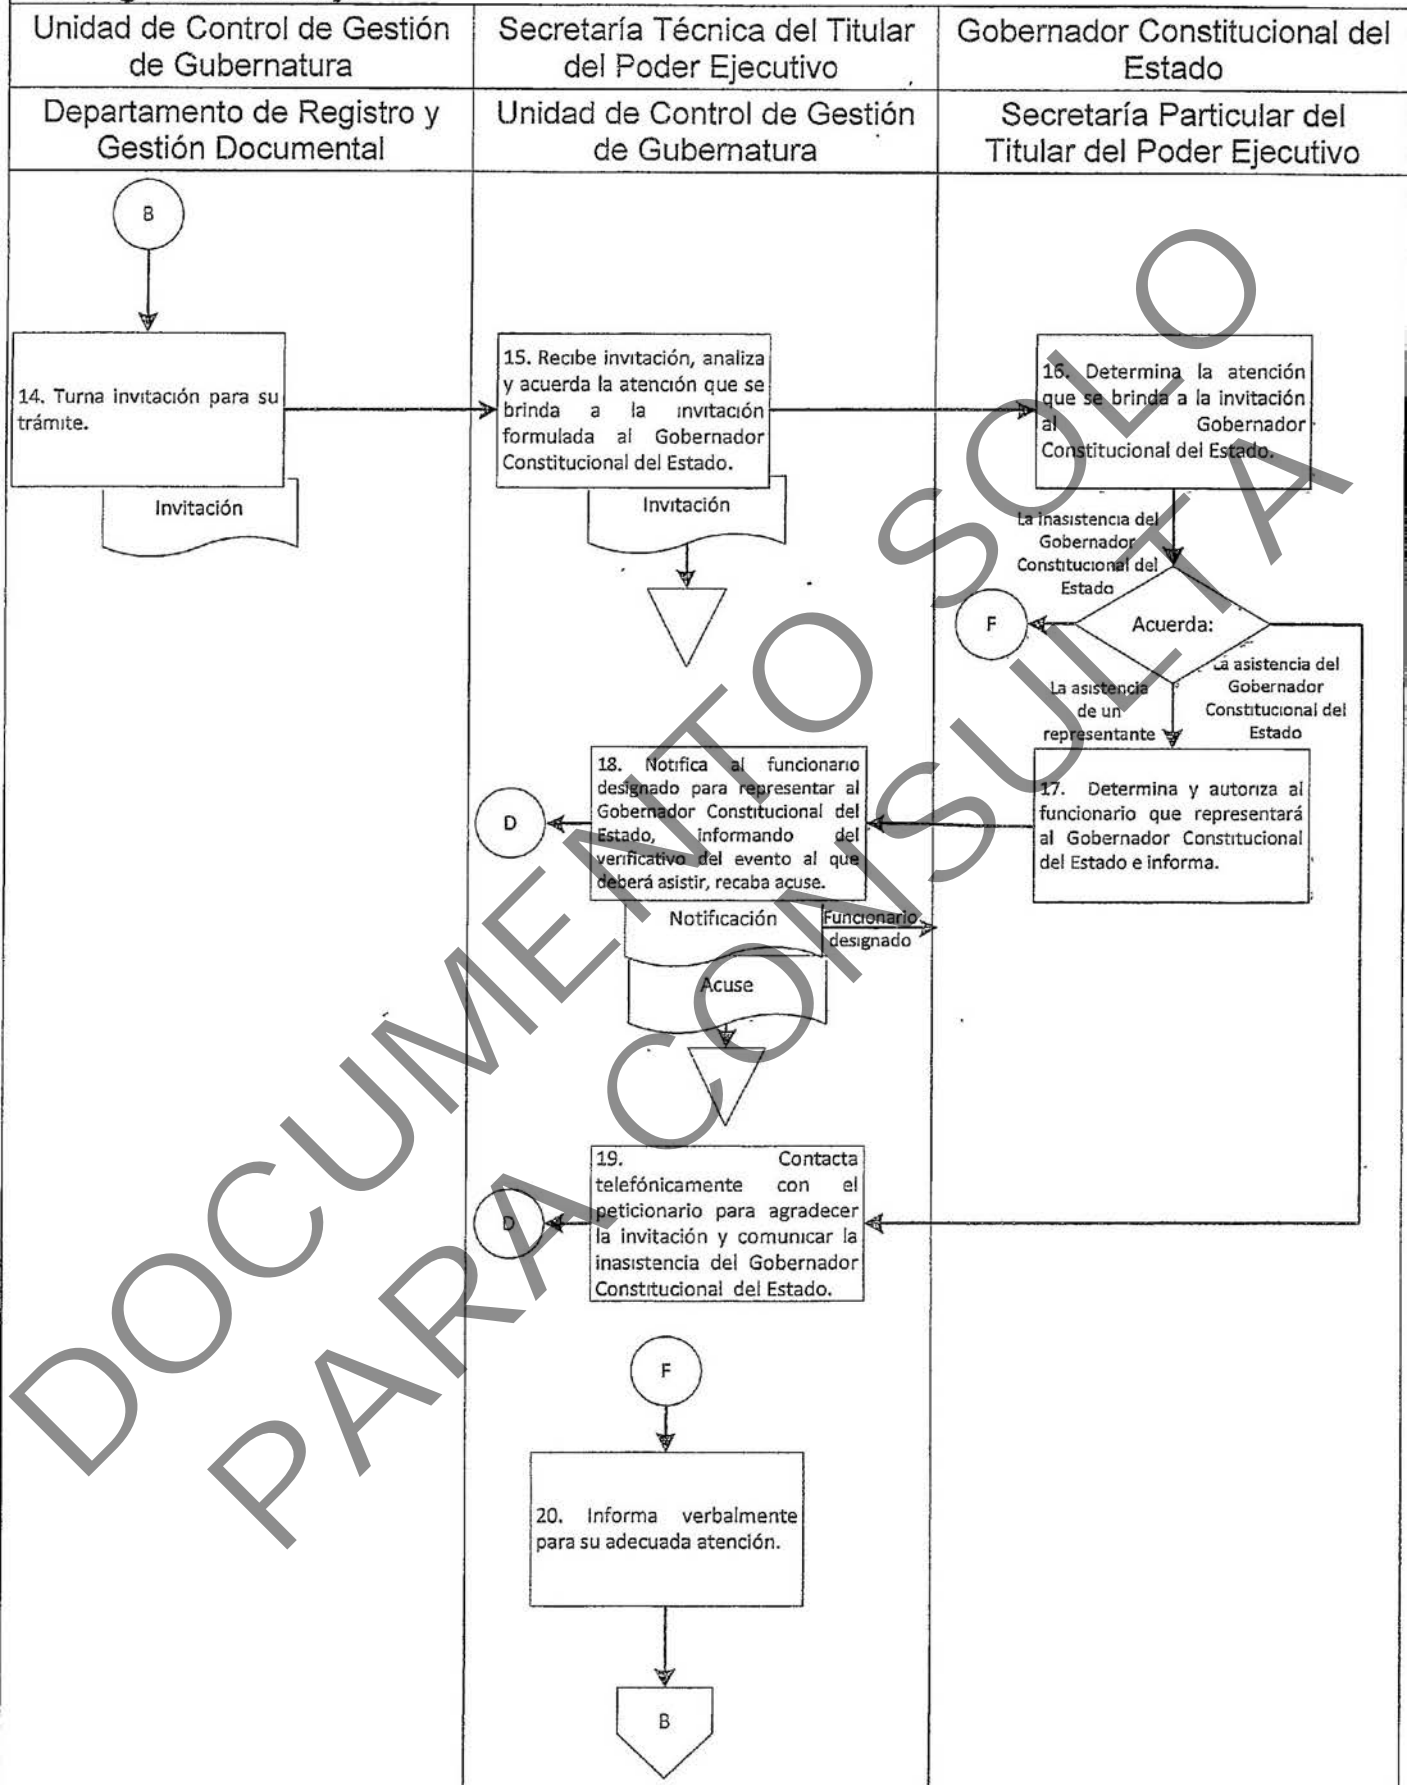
| Unidad de Control de Gestión de Gubernatura | Secretaría Técnica del Titular del Poder Ejecutivo | Gobernador Constitucional del Estado |
|---|---|---|
| Departamento de Registro y Gestión Documental | Unidad de Control de Gestión de Gubernatura | Secretaría Particular del Titular del Poder Ejecutivo |

B

14. Turna invitación para su trámite.

Invitación

15. Recibe invitación, analiza y acuerda la atención que se brinda a la invitación formulada al Gobernador Constitucional del Estado.

Invitación

16. Determina la atención que se brinda a la invitación al Gobernador Constitucional del Estado.

La inasistencia del Gobernador Constitucional del Estado

F

Acuerda:

La asistencia del Gobernador Constitucional del Estado

La asistencia de un representante

18. Notifica al funcionario designado para representar al Gobernador Constitucional del Estado, informando del verificativo del evento al que deberá asistir, recaba acuse.

D

17. Determina y autoriza al funcionario que representará al Gobernador Constitucional del Estado e informa.

Notificación

Funcionario designado

Acuse

19. Contacta telefónicamente con el peticionario para agradecer la invitación y comunicar la inasistencia del Gobernador Constitucional del Estado.

D

F

20. Informa verbalmente para su adecuada atención.

B

DOCUMENTO SOLO PARA CONSULTA